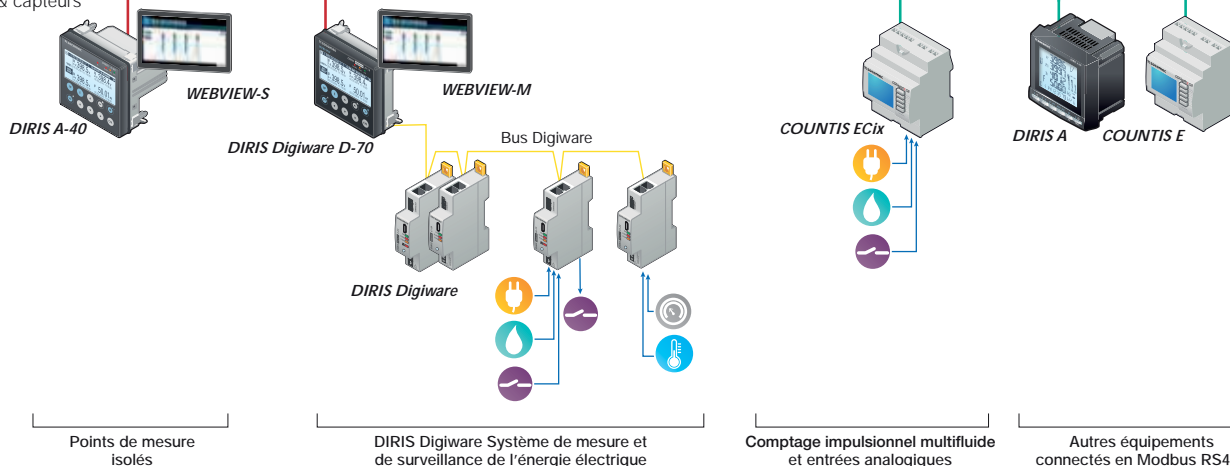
& capteurs

WEBVIEW-S

DIRIS A-40

WEBVIEW-M

DIRIS Digiware D-70

Bus Digiware

DIRIS Digiware

COUNTIS ECix

DIRIS A

COUNTIS E

Points de mesure isolés

DIRIS Digiware Système de mesure et de surveillance de l'énergie électrique

Comptage impulsionnel multifluide et entrées analogiques

Autres équipements connectés en Modbus RS4